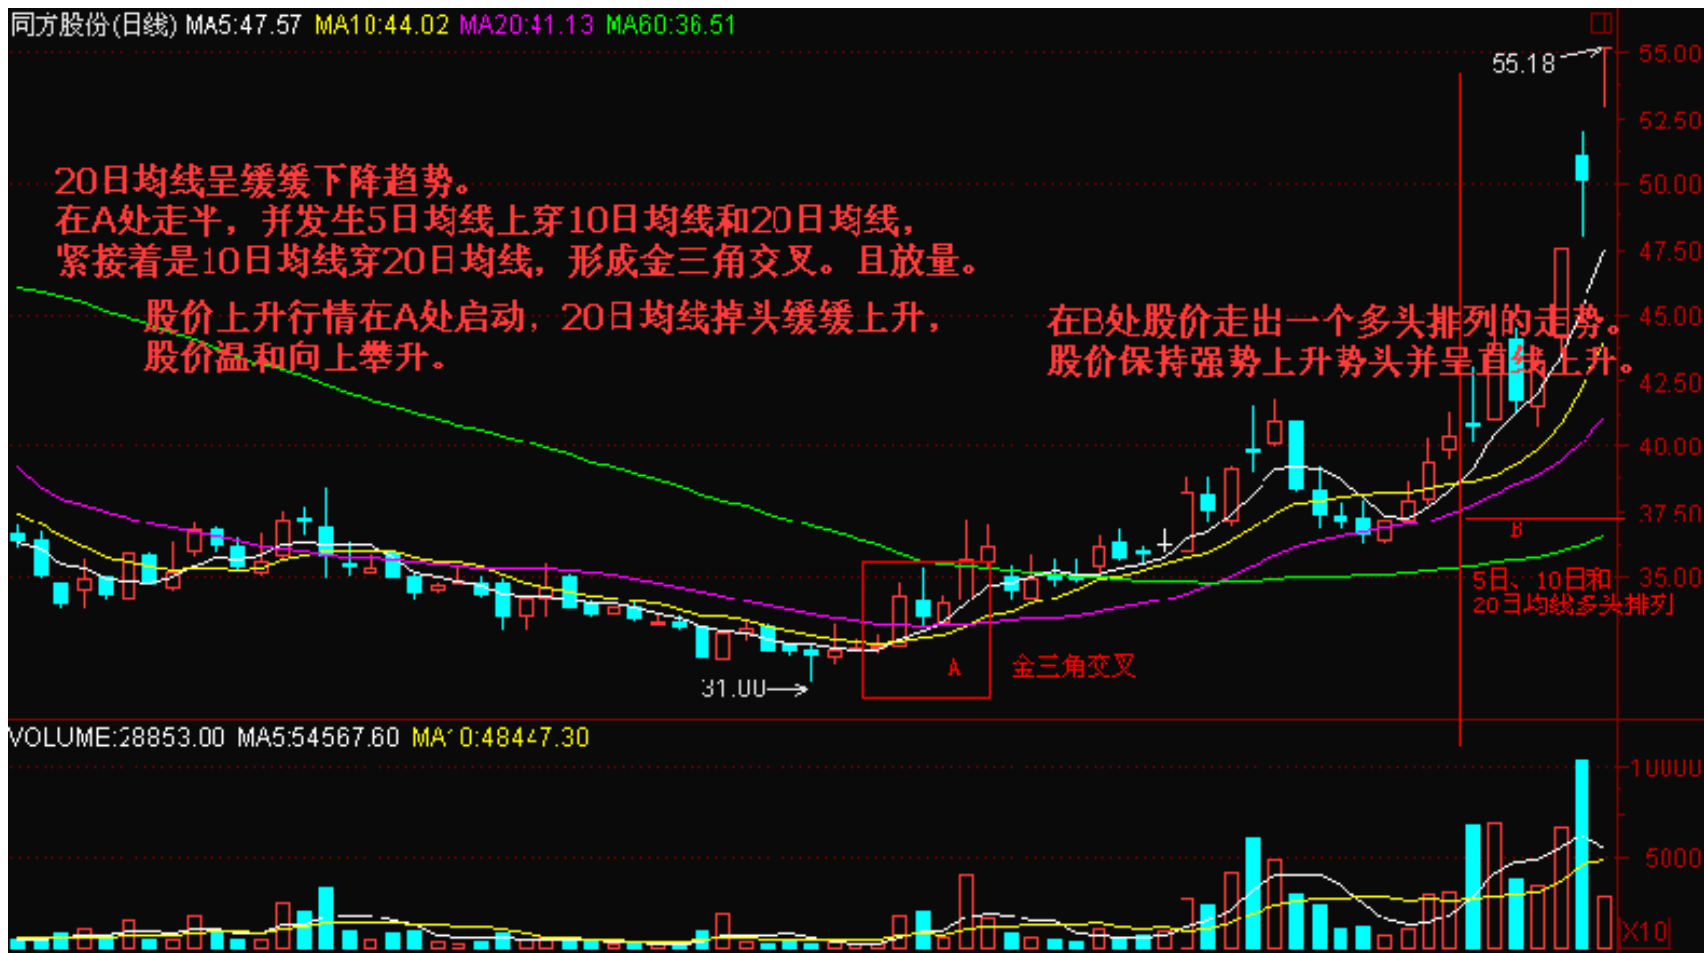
同方股份(日线) MA5:47.57 MA10:44.02 MA20:41.13 MA60:36.51

55.18

55.00
52.50
50.00
47.50
45.00
42.50
40.00
37.50
35.00

20日均线呈缓缓下降趋势。
在A处走平，并发生5日均线上穿10日均线和20日均线，
紧接着是10日均线穿20日均线，形成金三角交叉。且放量。

股价上升行情在A处启动，20日均线掉头缓缓上升，
股价温和向上攀升。

在B处股价走出一个多头排列的走势。
股价保持强势上升势头并呈直线上升。

B

5日、10日和
20日均线多头排列

A

金三角交叉

31.00

VOLUME:28853.00 MA5:54567.60 MA10:48447.30

10000
5000
X10